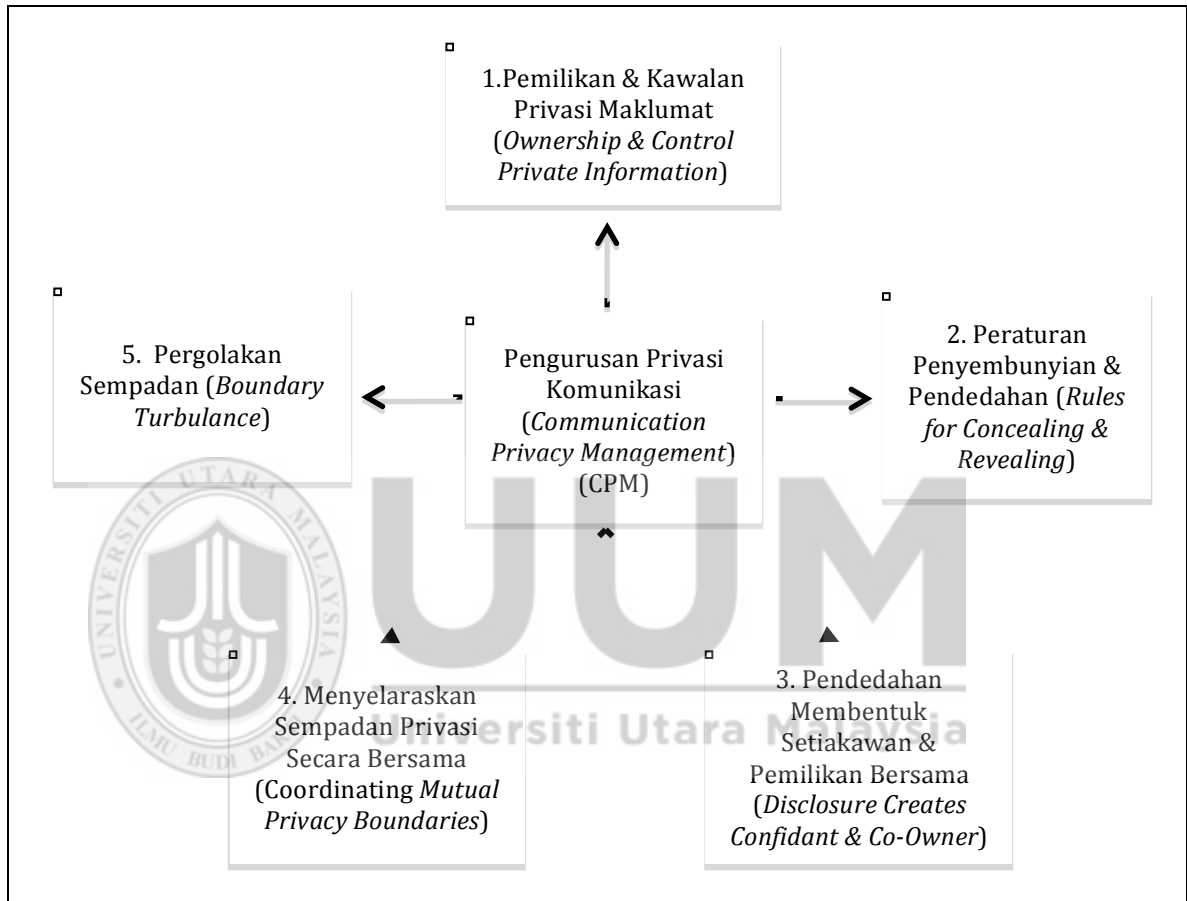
1.Pemilikan & Kawalan Privasi Maklumat (*Ownership & Control Private Information*)

5. Pergolakan Sempadan (*Boundary Turbulance*)

Pengurusan Privasi Komunikasi (*Communication Privacy Management*) (CPM)

2. Peraturan Penyembunyian & Pendedahan (*Rules for Concealing & Revealing*)

4. Menyelaraskan Sempadan Privasi Secara Bersama (Coordinating *Mutual Privacy Boundaries*)

3. Pendedahan Membentuk Setiakawan & Pemilikan Bersama (*Disclosure Creates Confidant & Co-Owner*)

UNIVERSITI UTARA MALAYSIA
ILMU BUDI BAKTI
UUM
Universiti Utara Malaysia